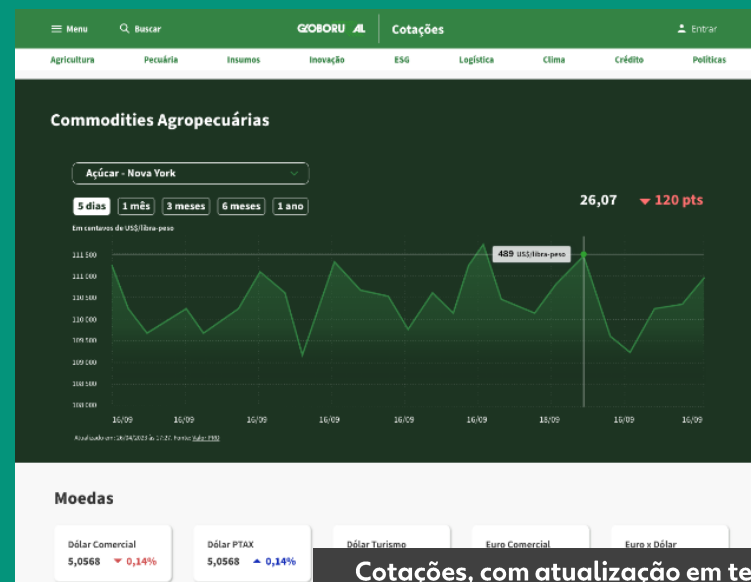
Menu Buscar GLOBORURAL | Cotações Entrar

Agricultura Pecuária Insumos Inovação ESG Logística Clima Crédito Políticas

Commodities Agropecuárias

Açúcar - Nova York

5 dias 1 mês 3 meses 6 meses 1 ano

26,07 ▼ 120 pts

Em centavos de US$/libra-peso

111 500
111 000
110 500
110 000
109 500
109 000
108 500
108 000

489 US$/libra-peso

16/09 16/09 16/09 16/09 16/09 16/09 18/09 16/09 16/09

Atualizado em: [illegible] Fonte: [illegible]

Moedas

Dólar Comercial
5,0568 ▼ 0,14%

Dólar PTAX
5,0568 ▲ 0,14%

Dólar Turismo

Euro Comercial

Euro x Dólar

Cotações, com atualização em te